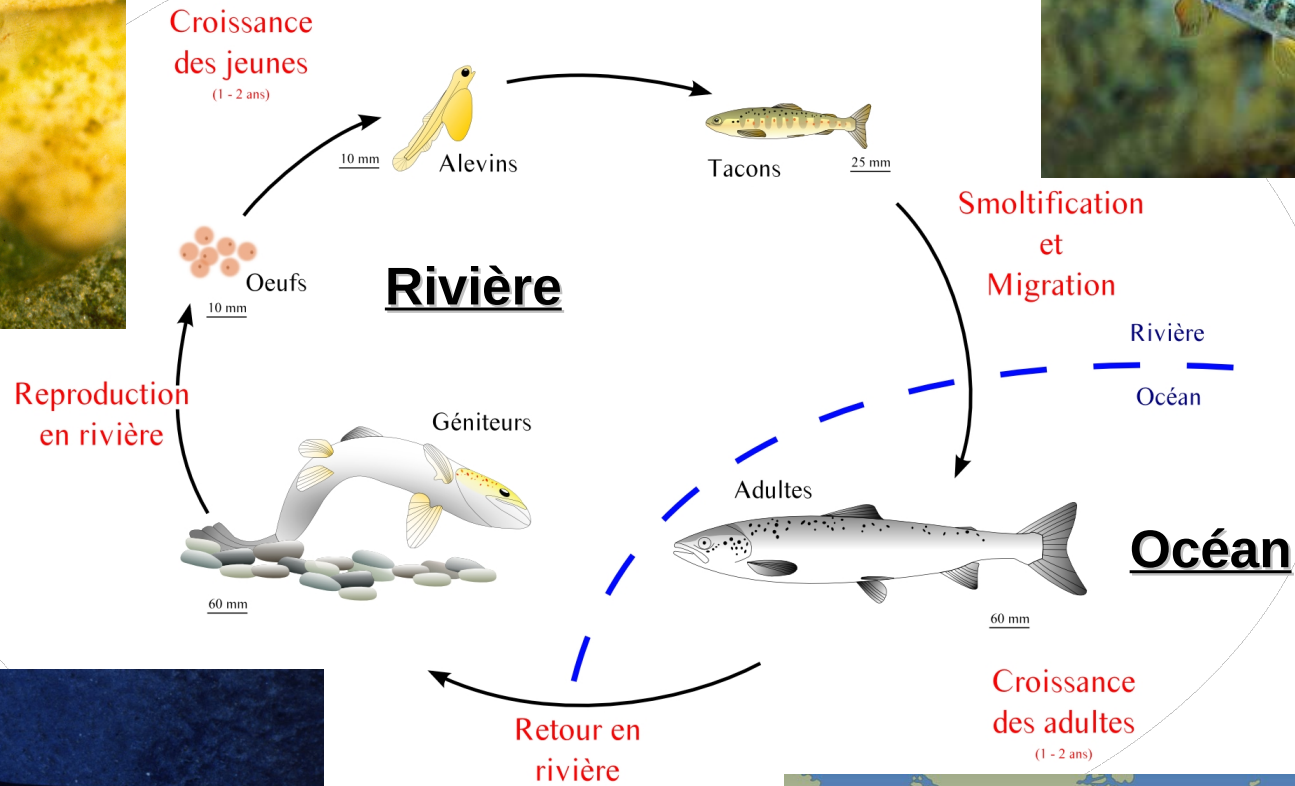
Croissance des jeunes
(1 - 2 ans)

10 mm
Alevins

Tacons
25 mm

Smoltification et Migration

Oeufs
10 mm

Rivière

Rivière
Océan

Reproduction en rivière

Géniteurs

Adultes

Océan

60 mm

60 mm

Retour en rivière

Croissance des adultes
(1 - 2 ans)